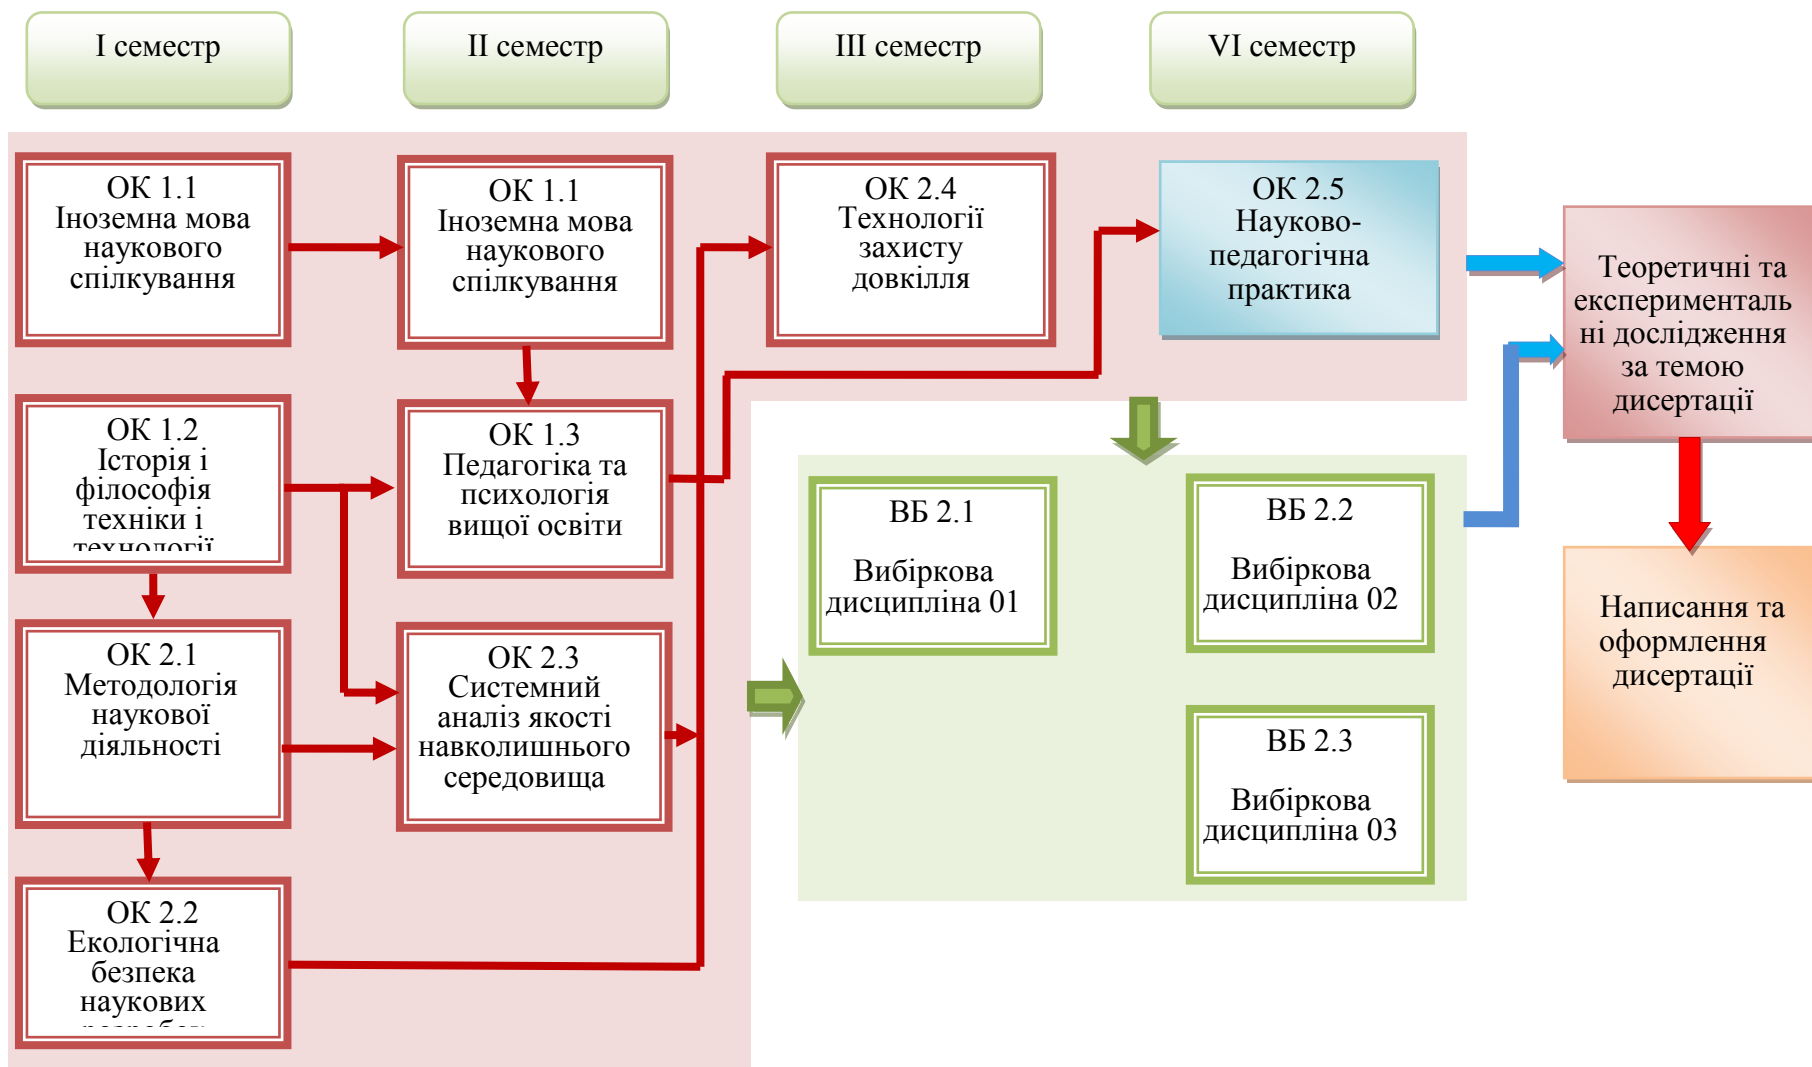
І семестр

ІІ семестр

ІІІ семестр

VІ семестр

ОК 1.1
Іноземна мова наукового спілкування

ОК 1.1
Іноземна мова наукового спілкування

ОК 2.4
Технології захисту довкілля

ОК 2.5
Науково-педагогічна практика

Теоретичні та експериментальні дослідження за темою дисертації

ОК 1.2
Історія і філософія техніки і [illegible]

ОК 1.3
Педагогіка та психологія вищої освіти

ВБ 2.1
Вибіркова дисципліна 01

ВБ 2.2
Вибіркова дисципліна 02

ОК 2.1
Методологія наукової діяльності

ОК 2.3
Системний аналіз якості навколишнього середовища

Написання та оформлення дисертації

ВБ 2.3
Вибіркова дисципліна 03

ОК 2.2
Екологічна безпека наукових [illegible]